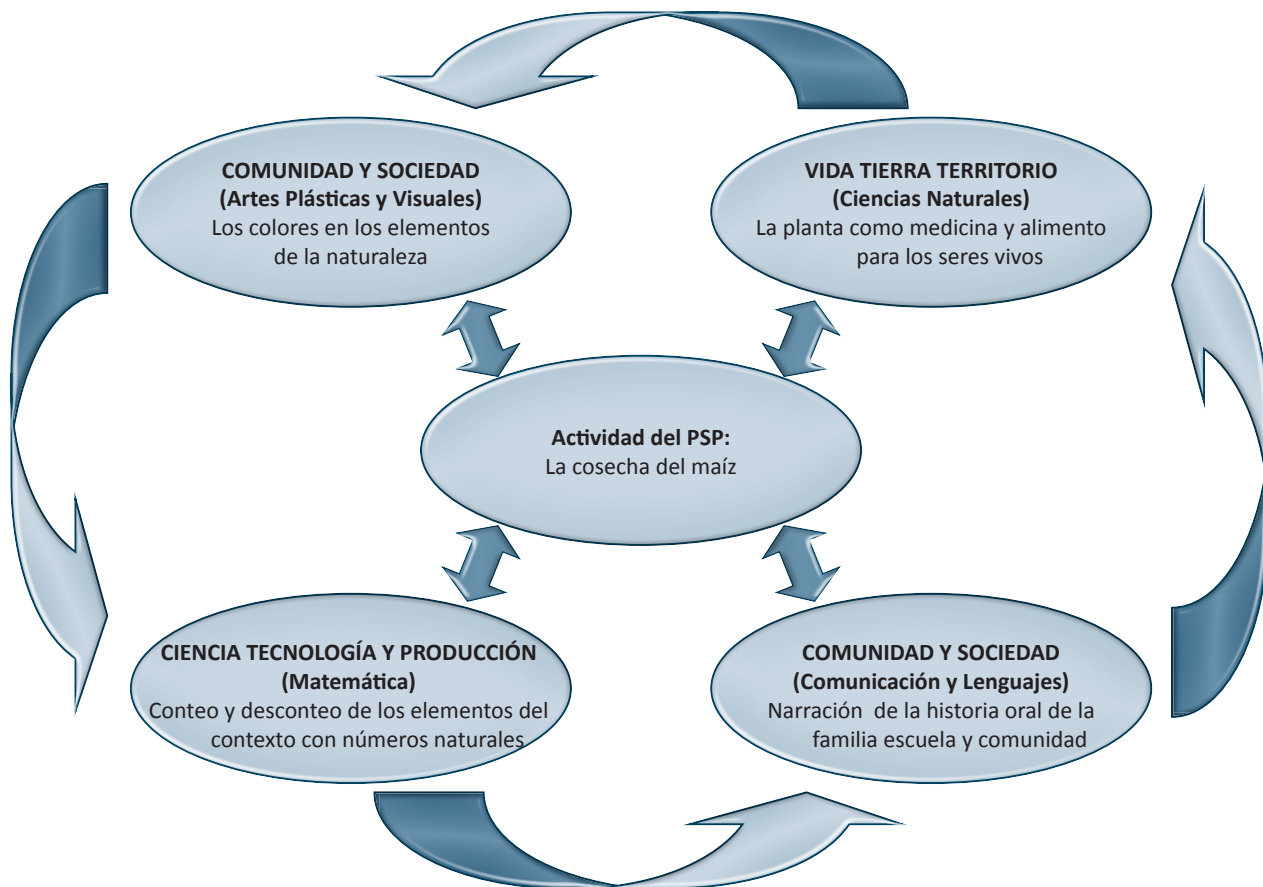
COMUNIDAD Y SOCIEDAD
(Artes Plásticas y Visuales)
Los colores en los elementos de la naturaleza

VIDA TIERRA TERRITORIO
(Ciencias Naturales)
La planta como medicina y alimento para los seres vivos

Actividad del PSP:
La cosecha del maíz

CIENCIA TECNOLOGÍA Y PRODUCCIÓN
(Matemática)
Conteo y desconteo de los elementos del contexto con números naturales

COMUNIDAD Y SOCIEDAD
(Comunicación y Lenguajes)
Narración de la historia oral de la familia escuela y comunidad